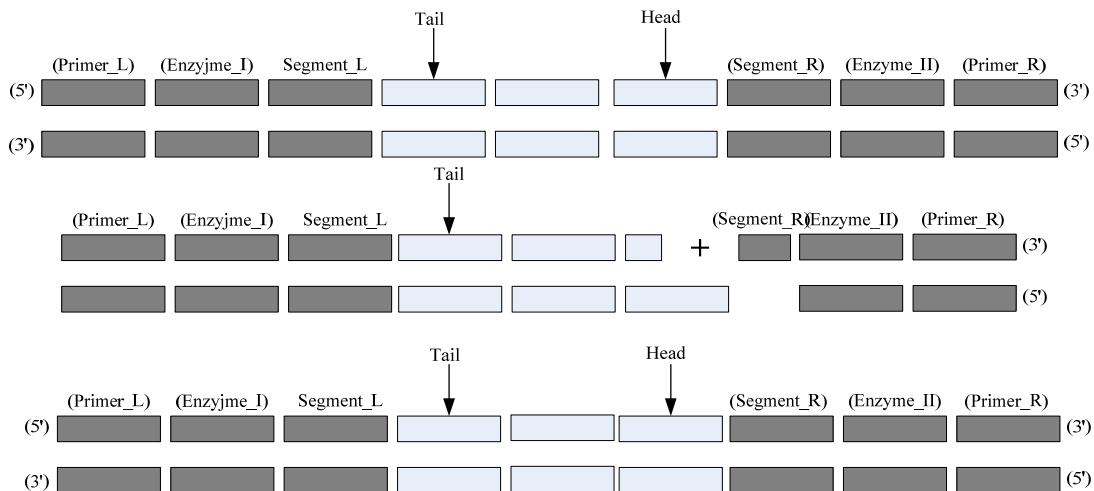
Tail

Head

(Primer_L) (Enzyjme_I) Segment_L (Segment_R) (Enzyme_II) (Primer_R)

(5') (3')

(3') (5')

Tail

(Primer_L) (Enzyjme_I) Segment_L (Segment_R) (Enzyme_II) (Primer_R)

+

(3')

(5')

Tail

Head

(Primer_L) (Enzyjme_I) Segment_L (Segment_R) (Enzyme_II) (Primer_R)

(5') (3')

(3') (5')